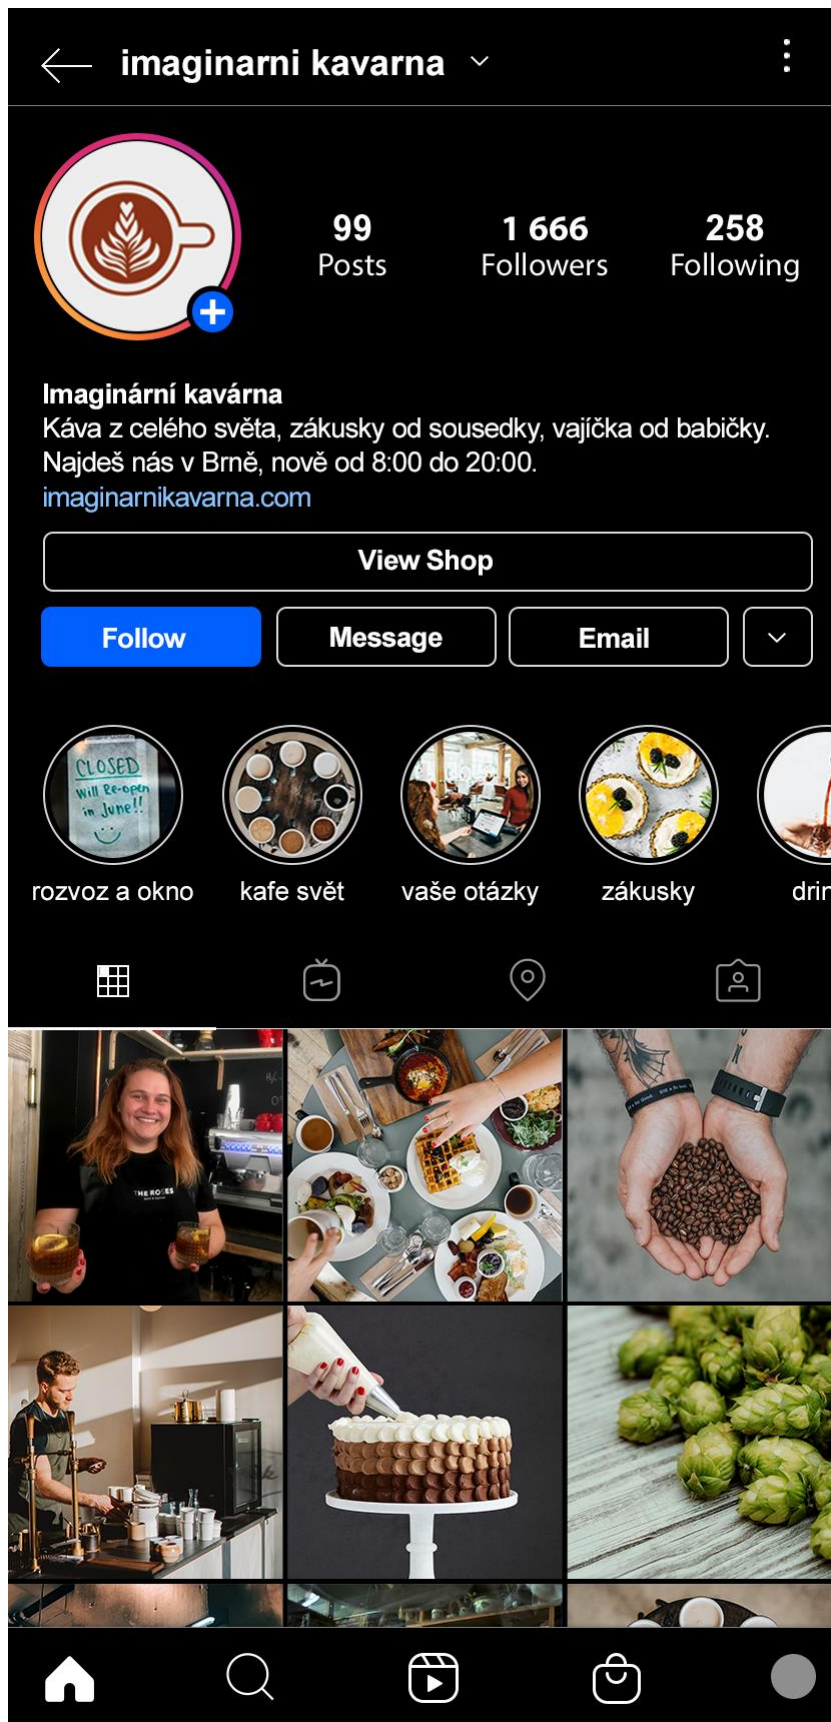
imaginarni kavarna

99
Posts

1 666
Followers

258
Following

Imaginární kavárna
Káva z celého světa, zákusky od sousedky, vajíčka od babičky. Najdeš nás v Brně, nově od 8:00 do 20:00.
imaginarnikavarna.com

View Shop

Follow

Message

Email

CLOSED Will Re-open in June!!

rozvoz a okno

kafe svět

vaše otázky

zákusky

drin

THE ROSES